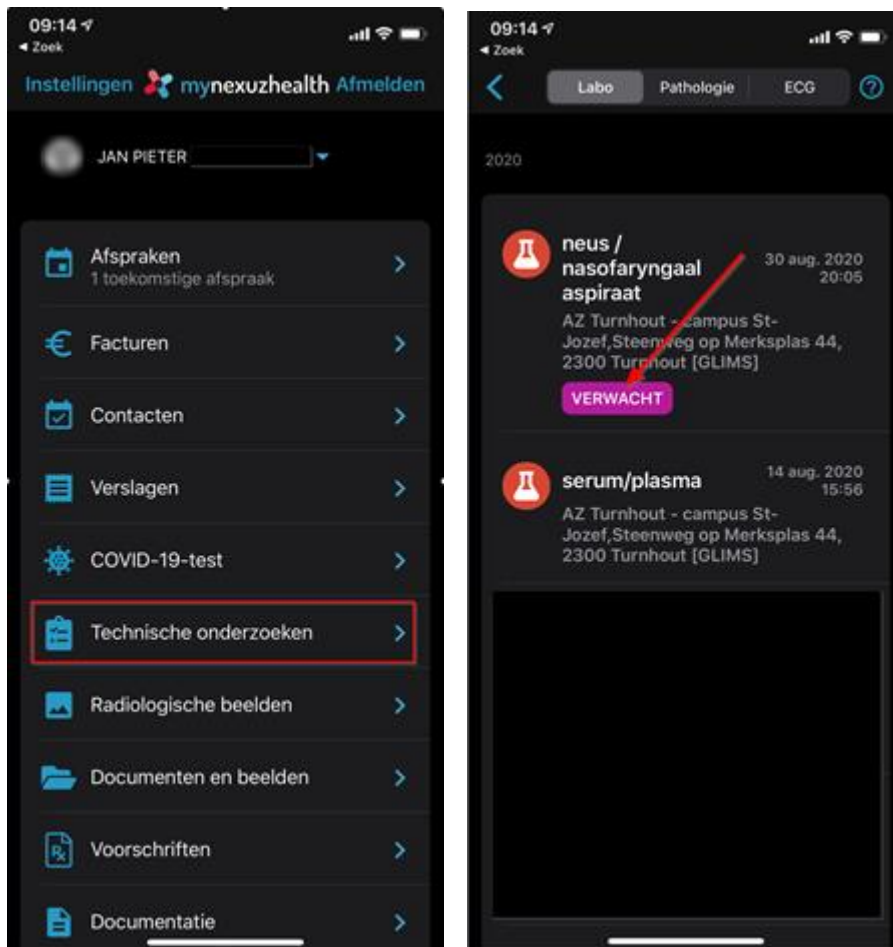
09:14
◂ Zoek

Instellingen mynexuzhealth Afmelden

JAN PIETER

Afspraken
1 toekomstige afspraak

Facturen

Contacten

Verslagen

COVID-19-test

Technische onderzoeken

Radiologische beelden

Documenten en beelden

Voorschriften

Documentatie

09:14
◂ Zoek

Labo Pathologie ECG

2020

neus / nasofaryngaal aspiraat
30 aug. 2020 20:05
AZ Turnhout - campus St-Jozef,Steenweg op Merksplas 44, 2300 Turnhout [GLIMS]
VERWACHT

serum/plasma
14 aug. 2020 15:56
AZ Turnhout - campus St-Jozef,Steenweg op Merksplas 44, 2300 Turnhout [GLIMS]